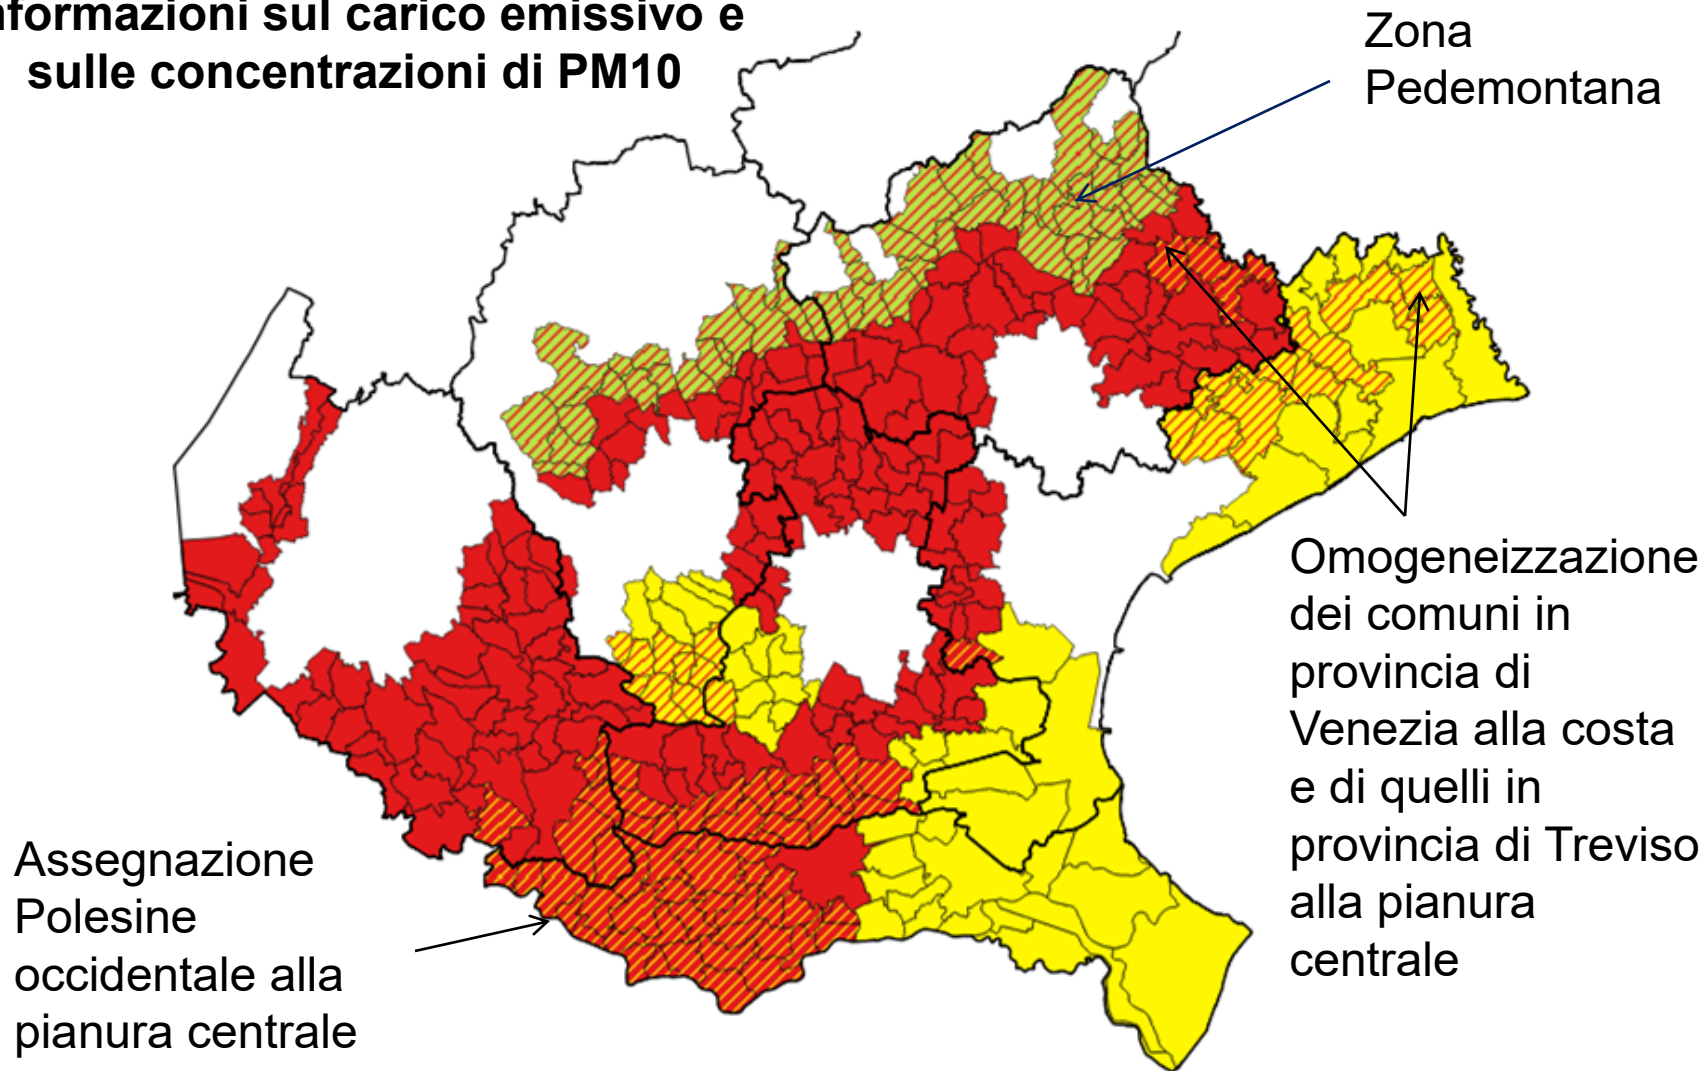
nformazioni sul carico emissivo e sulle concentrazioni di PM10

Zona Pedemontana

Omogeneizzazione dei comuni in provincia di Venezia alla costa e di quelli in provincia di Treviso alla pianura centrale

Assegnazione Polesine occidentale alla pianura centrale